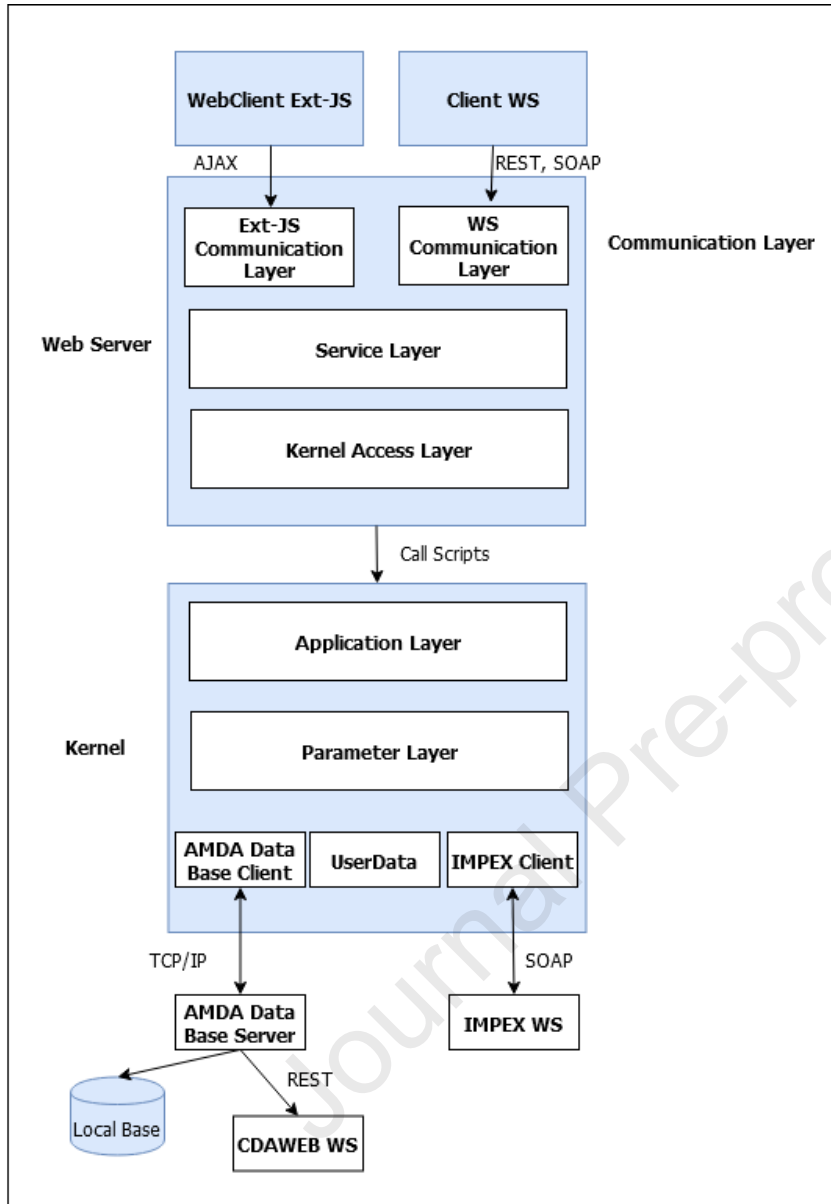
WebClient Ext-JS

Client WS

AJAX

REST, SOAP

Ext-JS Communication Layer

WS Communication Layer

Communication Layer

Web Server

Service Layer

Kernel Access Layer

Call Scripts

Application Layer

Kernel

Parameter Layer

AMDA Data Base Client

UserData

IMPEX Client

TCP/IP

SOAP

AMDA Data Base Server

IMPEX WS

REST

Local Base

CDAWEB WS

Journal Pre-pro